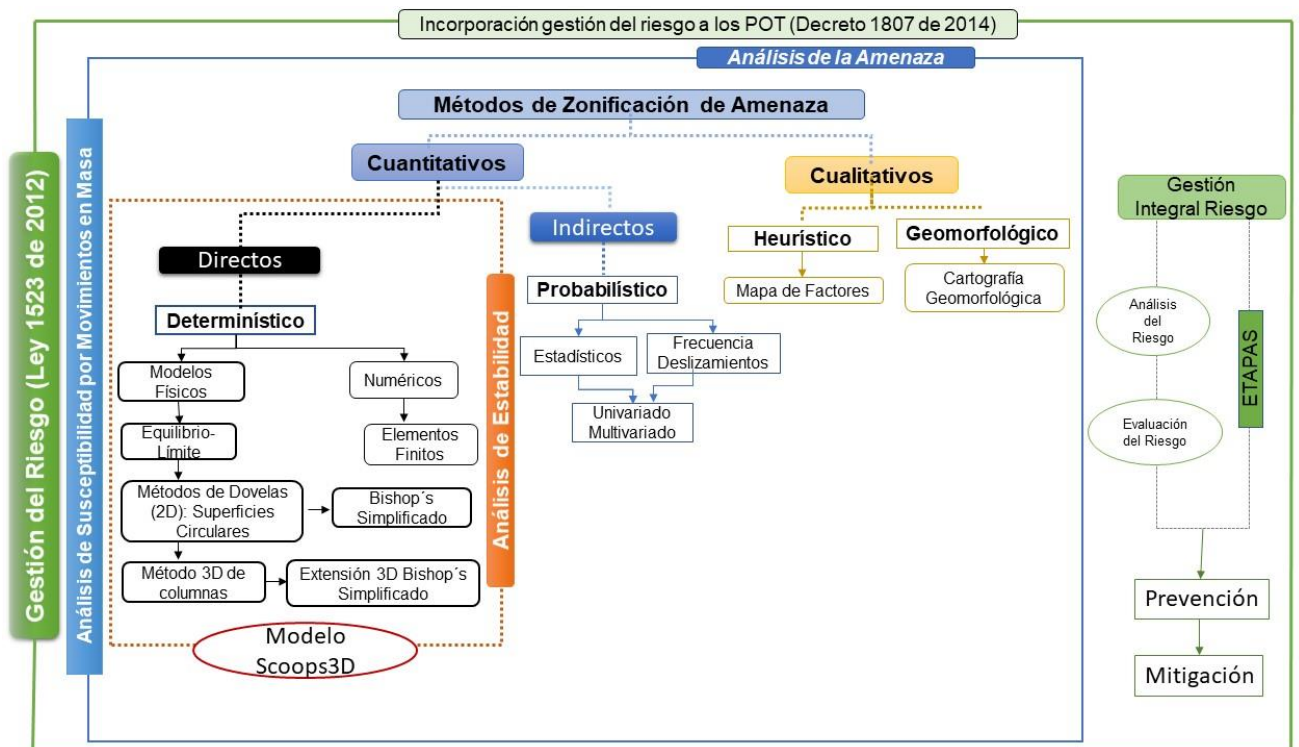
Incorporación gestión del riesgo a los POT (Decreto 1807 de 2014)

Análisis de la Amenaza

Gestión del Riesgo (Ley 1523 de 2012)

Análisis de Susceptibilidad por Movimientos en Masa

Métodos de Zonificación de Amenaza

Cuantitativos

Cualitativos

Directos

Determinístico

Modelos Físicos

Numéricos

Equilibrio-Límite

Elementos Finitos

Métodos de Dovelas (2D): Superficies Circulares

Bishop´s Simplificado

Método 3D de columnas

Extensión 3D Bishop´s Simplificado

Modelo Scoops3D

Análisis de Estabilidad

Indirectos

Probabilístico

Estadísticos

Frecuencia Deslizamientos

Univariado Multivariado

Heurístico

Mapa de Factores

Geomorfológico

Cartografía Geomorfológica

Gestión Integral Riesgo

Análisis del Riesgo

Evaluación del Riesgo

ETAPAS

Prevención

Mitigación